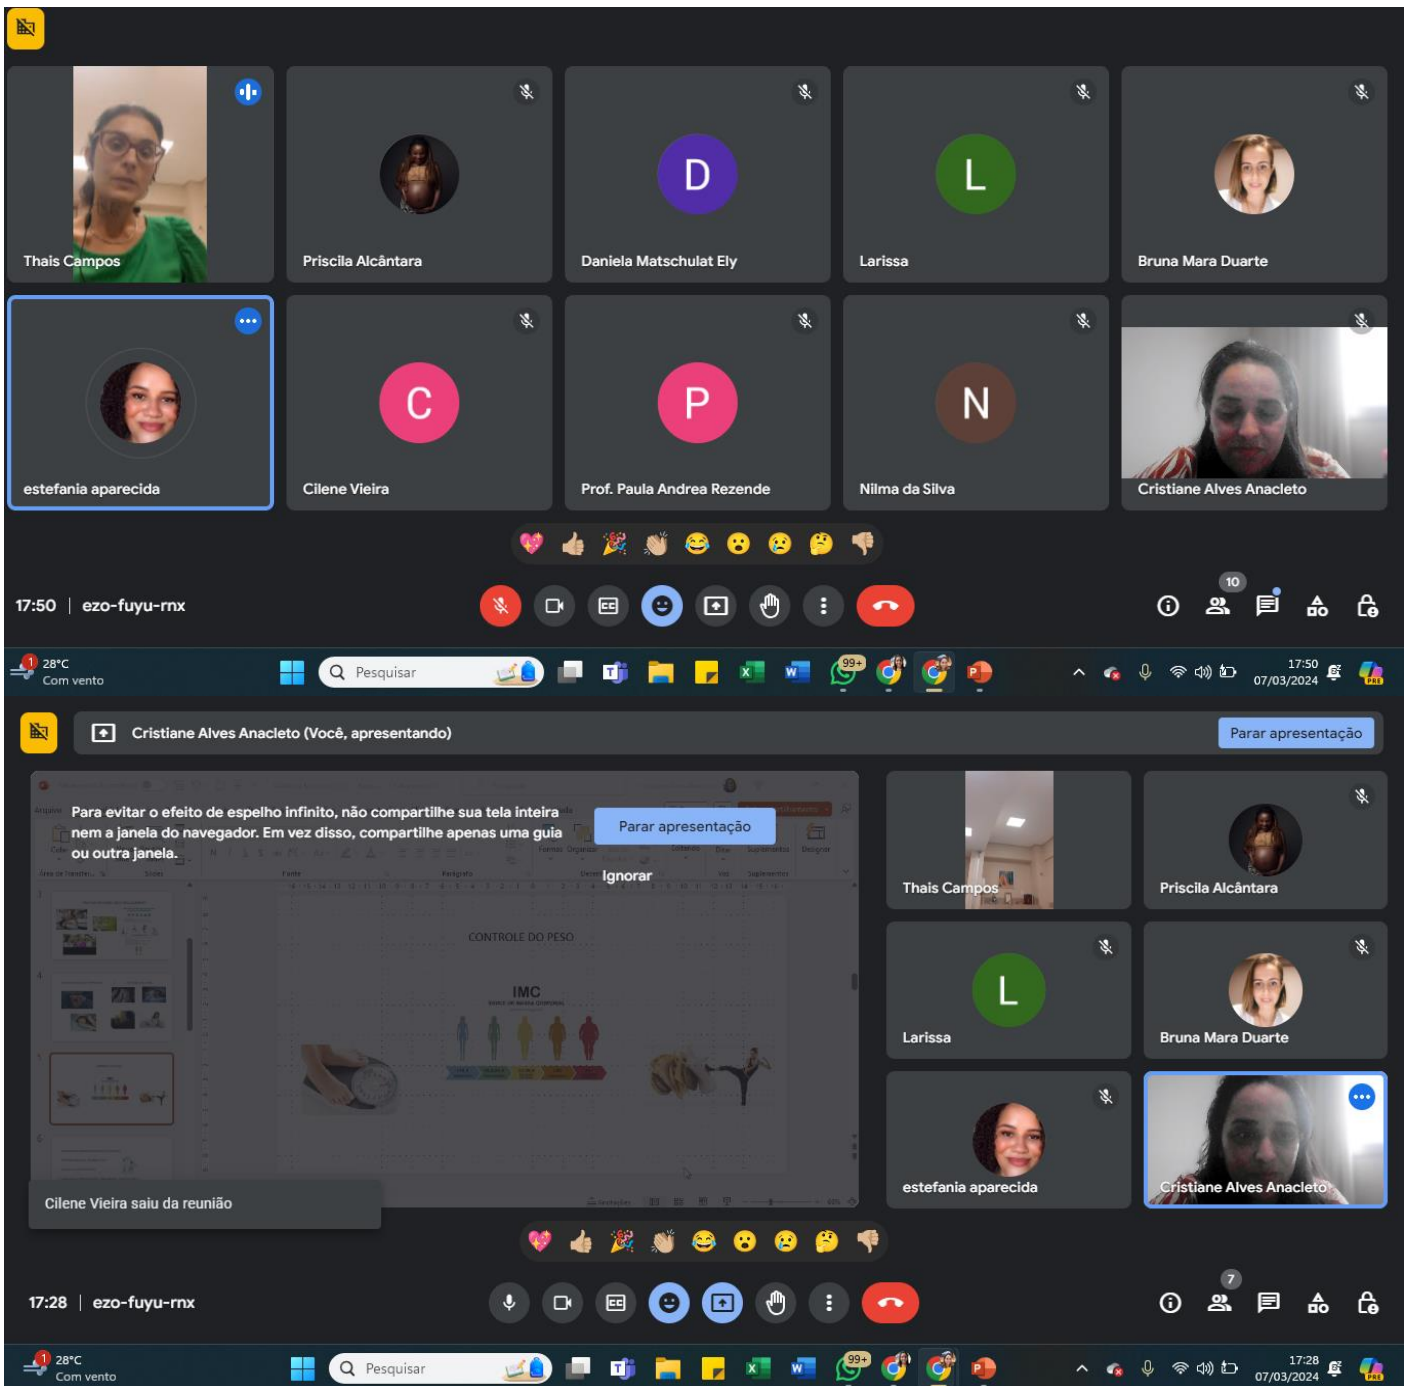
Thais Campos
Priscila Alcântara
D
Daniela Matschulat Ely
L
Larissa
Bruna Mara Duarte
estefania aparecida
C
Cilene Vieira
P
Prof. Paula Andrea Rezende
N
Nilma da Silva
Cristiane Alves Anacleto

17:50 | ezo-fuyu-rnx

10

1 28°C
Com vento
Pesquisar
99+
17:50
07/03/2024

Cristiane Alves Anacleto (Você, apresentando)
Parar apresentação

Para evitar o efeito de espelho infinito, não compartilhe sua tela inteira nem a janela do navegador. Em vez disso, compartilhe apenas uma guia ou outra janela.
Parar apresentação
Ignorar

CONTROLE DO PESO
IMC

Thais Campos
Priscila Alcântara
L
Larissa
Bruna Mara Duarte
estefania aparecida
Cristiane Alves Anacleto

Cilene Vieira saiu da reunião

17:28 | ezo-fuyu-rnx

7

1 28°C
Com vento
Pesquisar
99+
17:28
07/03/2024